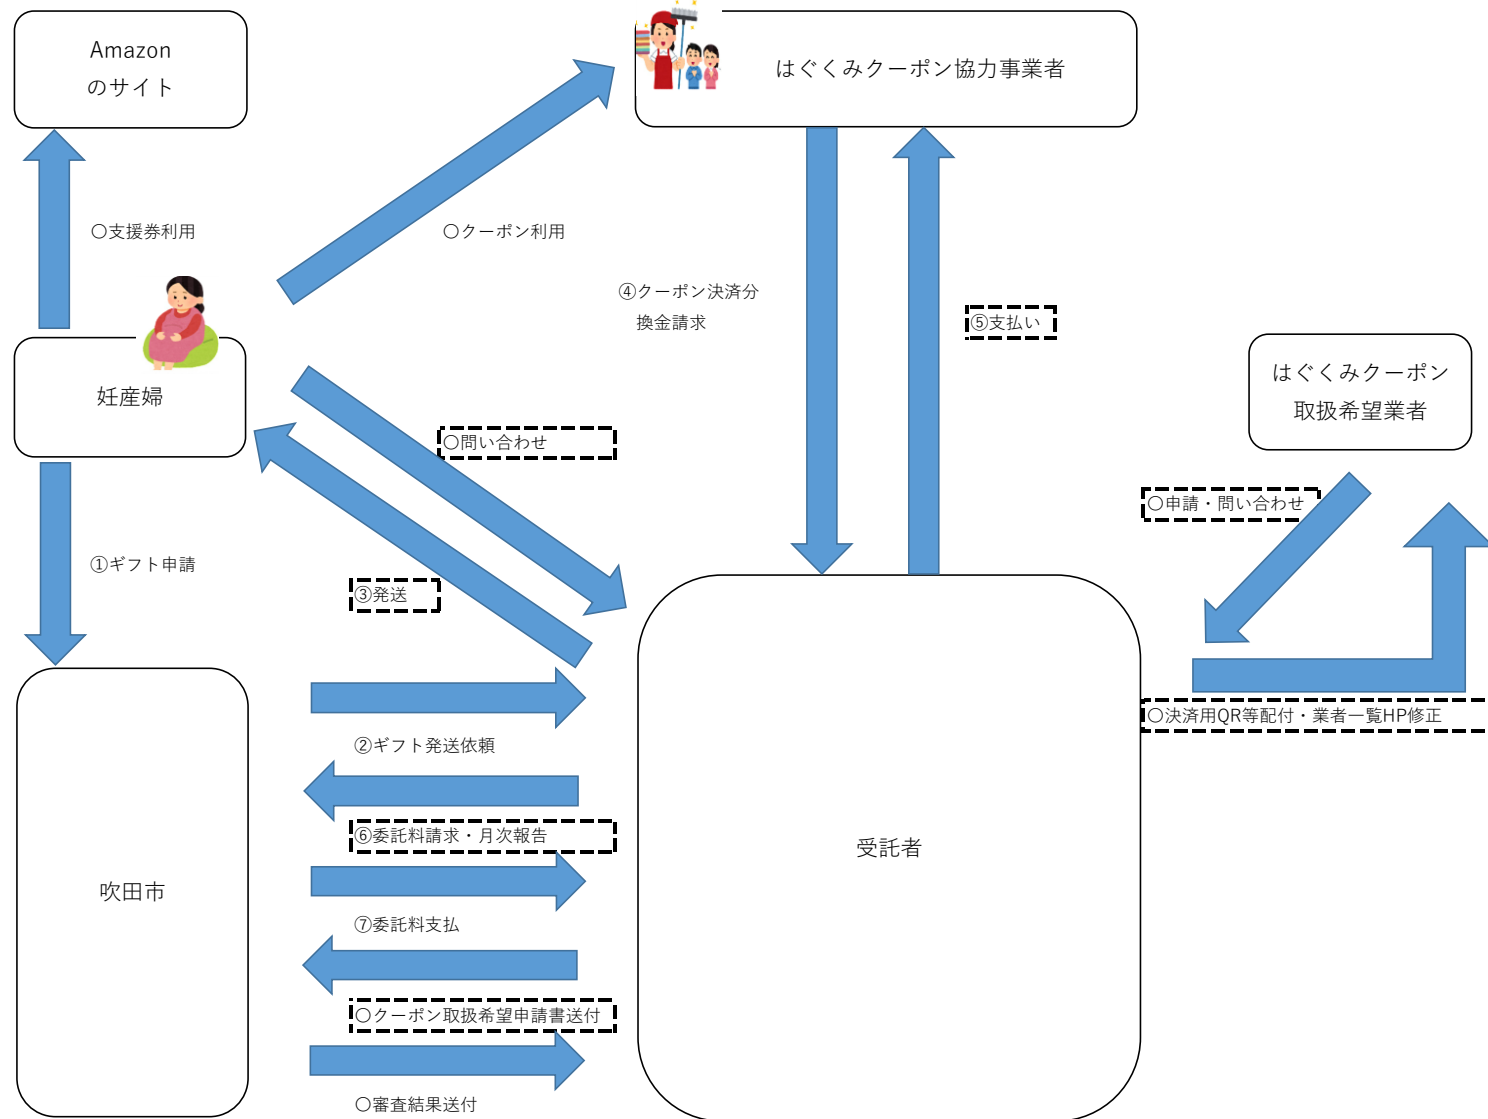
Amazon
のサイト

はぐくみクーポン協力事業者

○支援券利用

○クーポン利用

④クーポン決済分
換金請求

⑤支払い

はぐくみクーポン
取扱希望業者

妊産婦

○問い合わせ

○申請・問い合わせ

①ギフト申請

③発送

○決済用QR等配付・業者一覧HP修正

②ギフト発送依頼

⑥委託料請求・月次報告

受託者

吹田市

⑦委託料支払

○クーポン取扱希望申請書送付

○審査結果送付